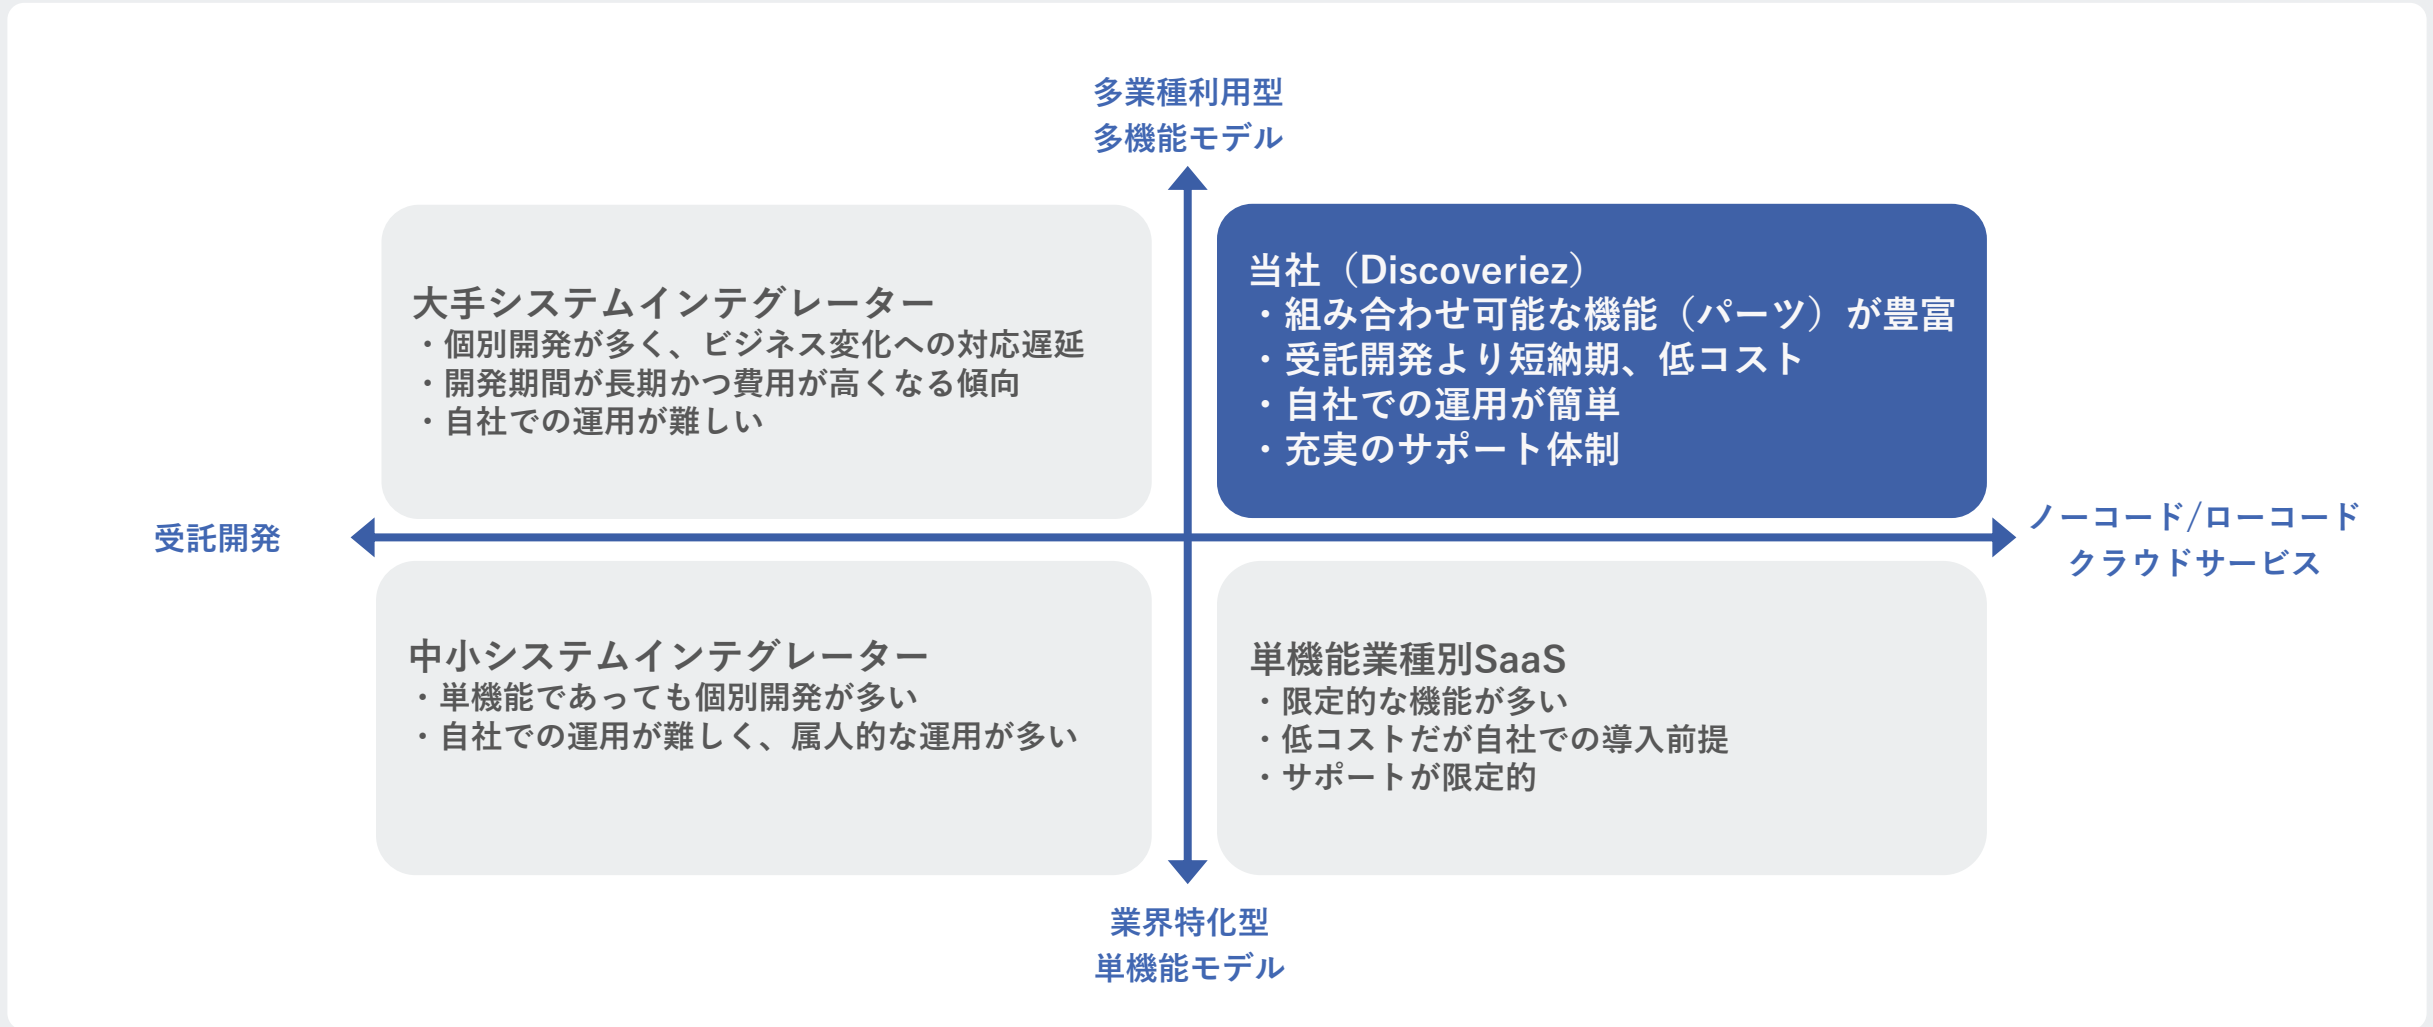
多業種利用型
多機能モデル

大手システムインテグレーター
・個別開発が多く、ビジネス変化への対応遅延
・開発期間が長期かつ費用が高くなる傾向
・自社での運用が難しい

当社（Discoveriez）
・組み合わせ可能な機能（パーツ）が豊富
・受託開発より短納期、低コスト
・自社での運用が簡単
・充実のサポート体制

受託開発

ノーコード/ローコード
クラウドサービス

中小システムインテグレーター
・単機能であっても個別開発が多い
・自社での運用が難しく、属人的な運用が多い

単機能業種別SaaS
・限定的な機能が多い
・低コストだが自社での導入前提
・サポートが限定的

業界特化型
単機能モデル